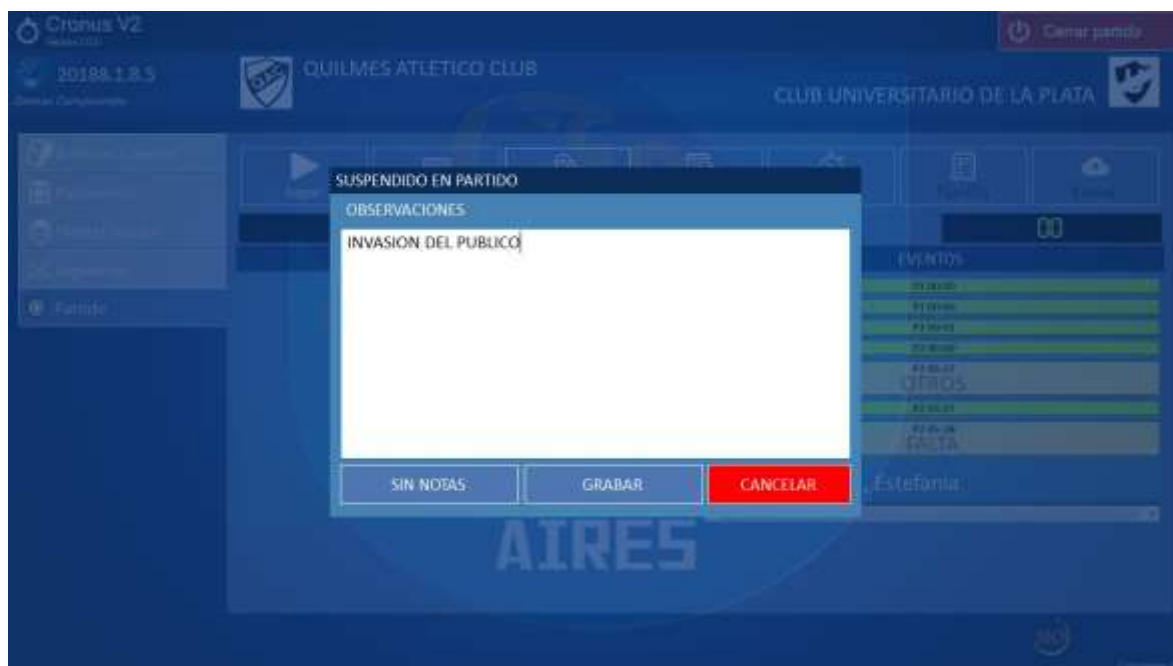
Cronus V2

Cerrar partido

20188.1.8.5

QUILMES ATLETICO CLUB

CLUB UNIVERSITARIO DE LA PLATA

Partido

SUSPENDIDO EN PARTIDO

OBSERVACIONES

INVASION DEL PUBLICO

00

EVENTOS

OTROS

FALTA

SIN NOTAS

GRABAR

CANCELAR

Estefania

AIRES